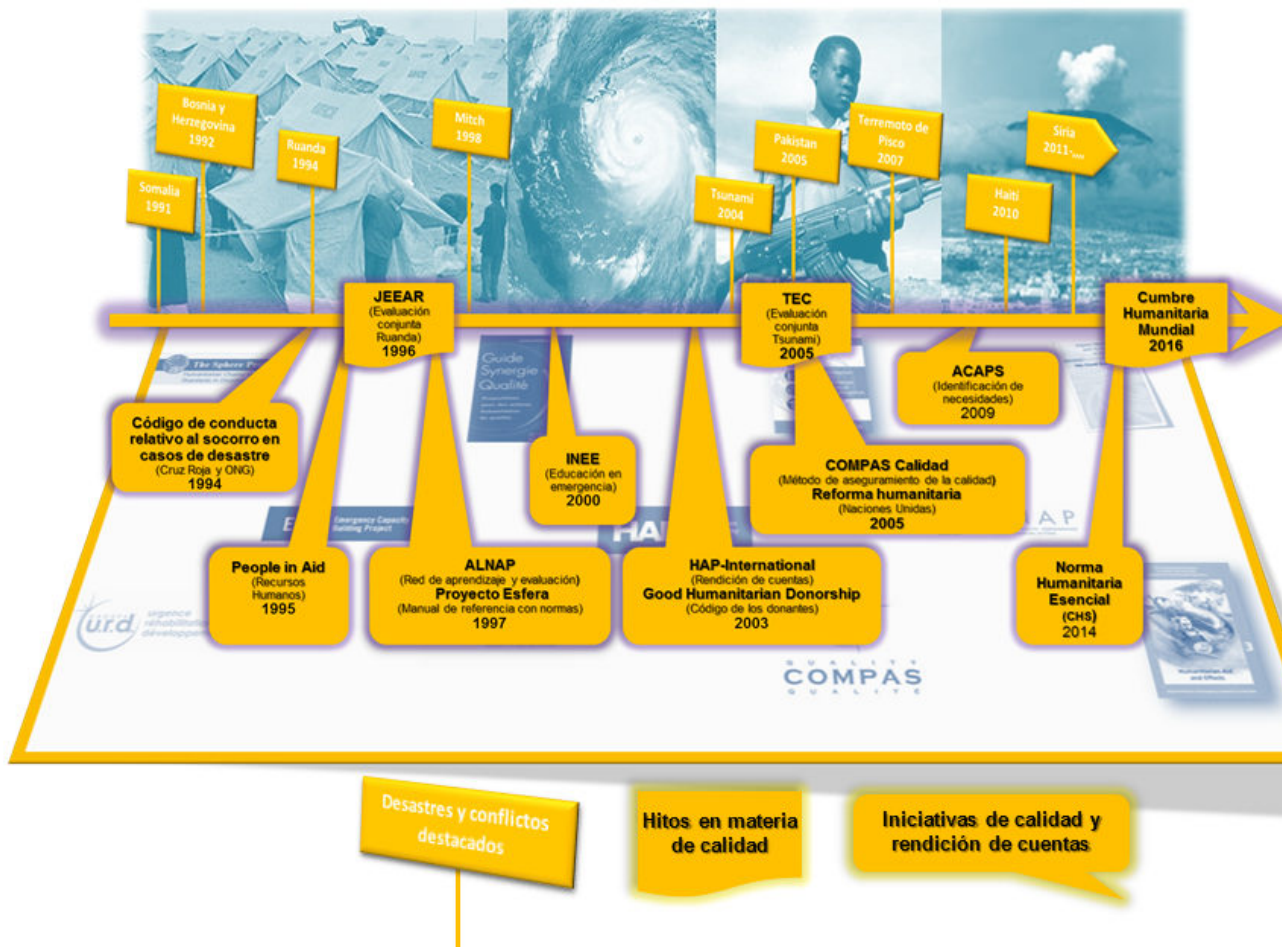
Somalia 1991

Bosnia y Herzegovina 1992

Ruanda 1994

Mitch 1998

Tsunami 2004

Pakistan 2005

Terremoto de Pisco 2007

Haiti 2010

Siria 2011-....

JEEAR (Evaluación conjunta Ruanda) 1996

TEC (Evaluación conjunta Tsunami) 2005

Cumbre Humanitaria Mundial 2016

Código de conducta relativo al socorro en casos de desastre (Cruz Roja y ONG) 1994

INEE (Educación en emergencia) 2000

ACAPS (Identificación de necesidades) 2009

COMPAS Calidad (Método de aseguramiento de la calidad) Reforma humanitaria (Naciones Unidas) 2005

People in Aid (Recursos Humanos) 1995

ALNAP (Red de aprendizaje y evaluación) Proyecto Esfera (Manual de referencia con normas) 1997

HAP-International (Rendición de cuentas) Good Humanitarian Donorship (Código de los donantes) 2003

Norma Humanitaria Esencial (CHS) 2014

The Sphere Project

Guide Synergie Qualité

Emergency Capacity Building Project

HAP

u.r.d urgence réhabilitation développement

QUALITY COMPAS QUALITÉ

Humanitarian Aid and Effects

Desastres y conflictos destacados

Hitos en materia de calidad

Iniciativas de calidad y rendición de cuentas